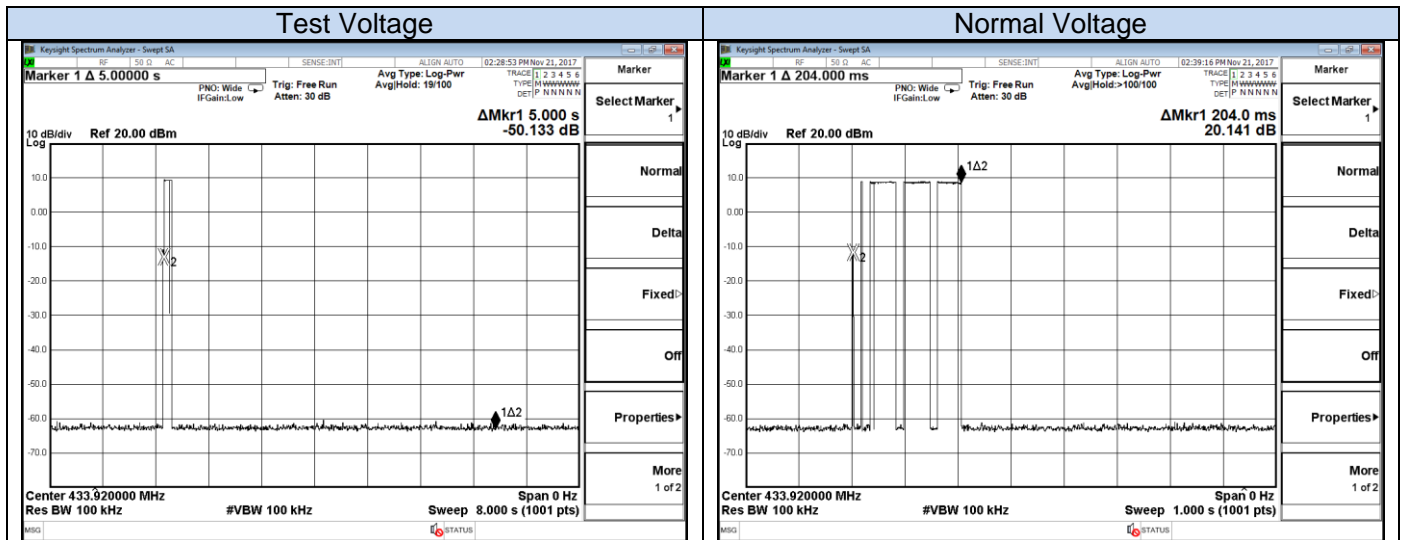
| Test Voltage | Normal Voltage |
|---|---|
| Keysight Spectrum Analyzer - Swept SA<br>RF 50 Ω AC SENSE:INT ALIGN AUTO 02:28:53 PM Nov 21, 2017<br>Marker 1 Δ 5.00000 s<br>PNO: Wide IFGain:Low Trig: Free Run Atten: 30 dB Avg Type: Log-Pwr Avg\|Hold: 19/100<br>TRACE 1 2 3 4 5 6 TYPE M WWWWW DET P N N N N N<br>ΔMkr1 5.000 s -50.133 dB<br>10 dB/div Ref 20.00 dBm<br>Log<br>10.0 0.00 -10.0 -20.0 -30.0 -40.0 -50.0 -60.0 -70.0<br>X2 1Δ2<br>Center 433.920000 MHz Span 0 Hz<br>Res BW 100 kHz #VBW 100 kHz Sweep 8.000 s (1001 pts)<br>MSG STATUS<br>Marker<br>Select Marker 1<br>Normal<br>Delta<br>Fixed▷<br>Off<br>Properties▸<br>More 1 of 2 | Keysight Spectrum Analyzer - Swept SA<br>RF 50 Ω AC SENSE:INT ALIGN AUTO 02:39:16 PM Nov 21, 2017<br>Marker 1 Δ 204.000 ms<br>PNO: Wide IFGain:Low Trig: Free Run Atten: 30 dB Avg Type: Log-Pwr Avg\|Hold:>100/100<br>TRACE 1 2 3 4 5 6 TYPE M WWWWW DET P N N N N N<br>ΔMkr1 204.0 ms 20.141 dB<br>10 dB/div Ref 20.00 dBm<br>Log<br>10.0 0.00 -10.0 -20.0 -30.0 -40.0 -50.0 -60.0 -70.0<br>1Δ2 X2<br>Center 433.920000 MHz Span 0 Hz<br>Res BW 100 kHz #VBW 100 kHz Sweep 1.000 s (1001 pts)<br>MSG STATUS<br>Marker<br>Select Marker 1<br>Normal<br>Delta<br>Fixed▷<br>Off<br>Properties▸<br>More 1 of 2 |